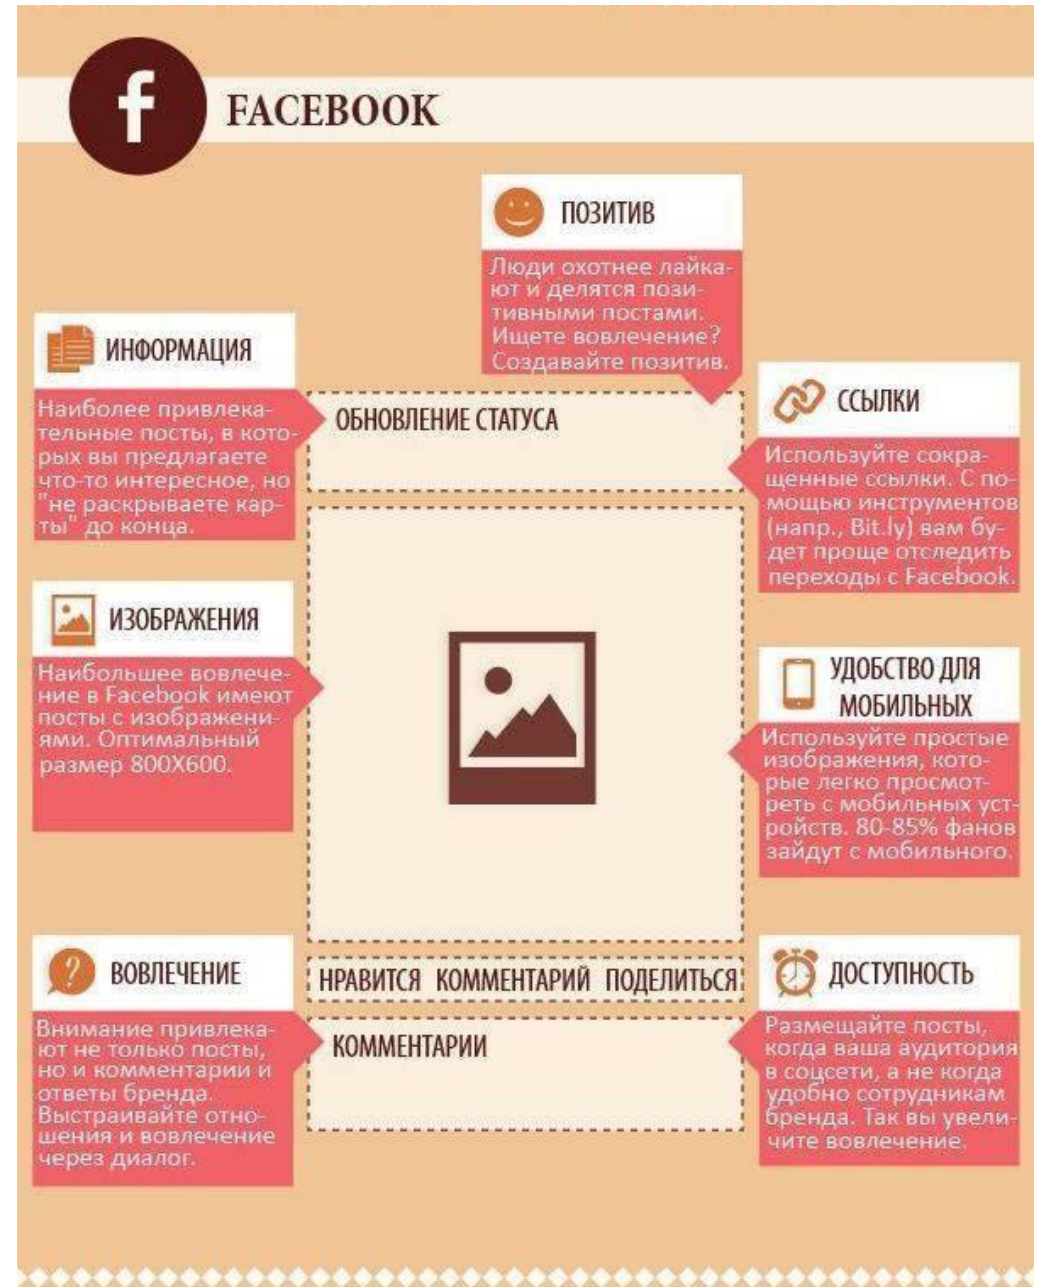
f FACEBOOK

ПОЗИТИВ

Люди охотнее лайкают и делятся позитивными постами. Ищете вовлечение? Создавайте позитив.

ИНФОРМАЦИЯ

Наиболее привлекательные посты, в которых вы предлагаете что-то интересное, но "не раскрываете карты" до конца.

ОБНОВЛЕНИЕ СТАТУСА

ССЫЛКИ

Используйте сокращенные ссылки. С помощью инструментов (напр., Bit.ly) вам будет проще отследить переходы с Facebook.

ИЗОБРАЖЕНИЯ

Наибольшее вовлечение в Facebook имеют посты с изображениями. Оптимальный размер 800X600.

УДОБСТВО ДЛЯ МОБИЛЬНЫХ

Используйте простые изображения, которые легко просмотреть с мобильных устройств. 80-85% фанов зайдут с мобильного.

ВОВЛЕЧЕНИЕ

Внимание привлекают не только посты, но и комментарии и ответы бренда. Выстраивайте отношения и вовлечение через диалог.

НРАВИТСЯ КОММЕНТАРИЙ ПОДЕЛИТЬСЯ

КОММЕНТАРИИ

ДОСТУПНОСТЬ

Размещайте посты, когда ваша аудитория в соцсети, а не когда удобно сотрудникам бренда. Так вы увеличите вовлечение.